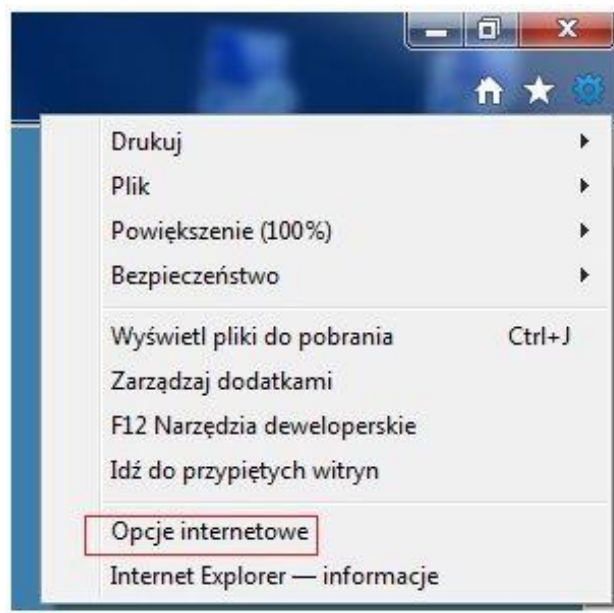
Drukuj
Plik
Powiększenie (100%)
Bezpieczeństwo

Wyświetl pliki do pobrania Ctrl+J
Zarządzaj dodatkami
F12 Narzędzia deweloperskie
Idź do przypiętych witryn

Opcje internetowe
Internet Explorer — informacje